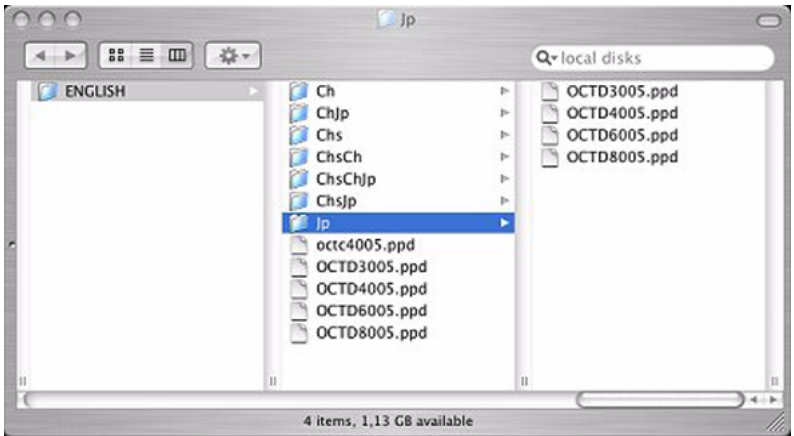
Jp

local disks

ENGLISH

Ch
ChJp
Chs
ChsCh
ChsChJp
ChsJp
Jp
octc4005.ppd
OCTD3005.ppd
OCTD4005.ppd
OCTD6005.ppd
OCTD8005.ppd

OCTD3005.ppd
OCTD4005.ppd
OCTD6005.ppd
OCTD8005.ppd

4 items, 1,13 GB available